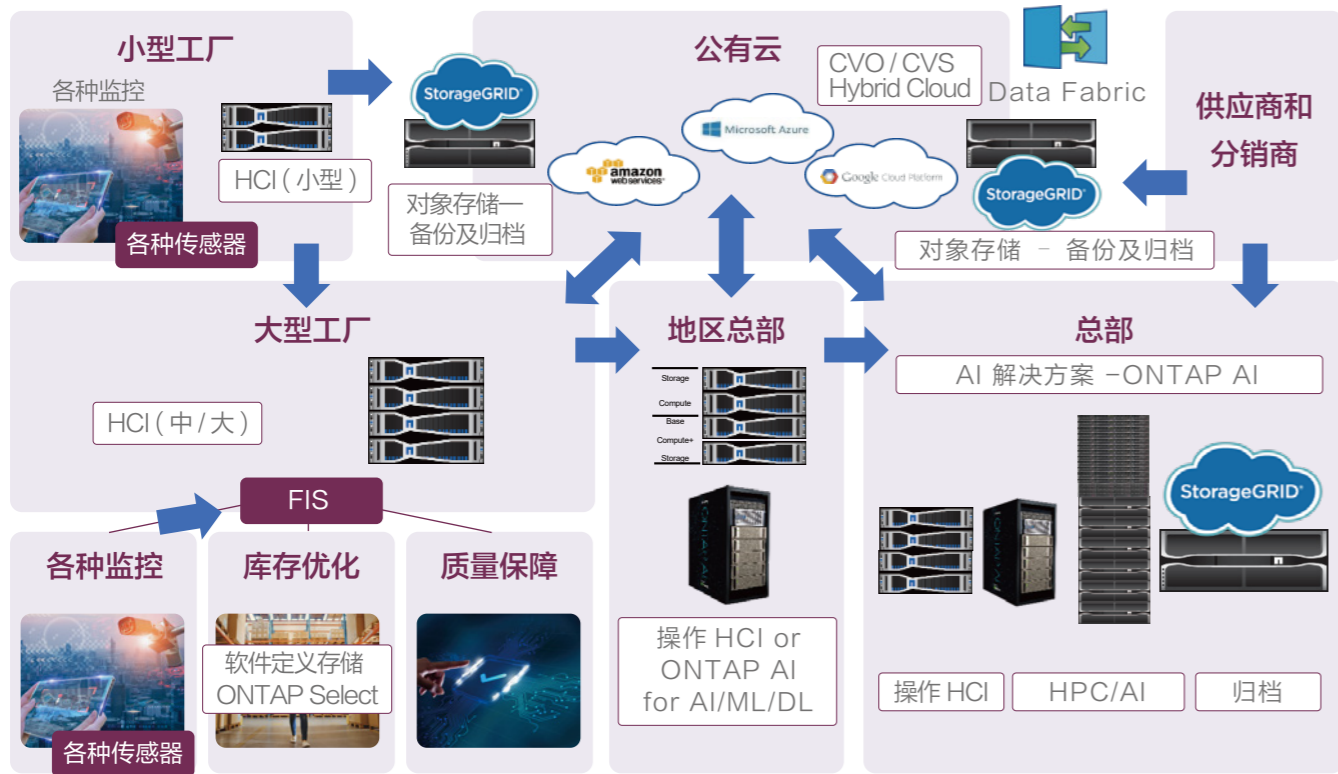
小型工厂

各种监控

各种传感器

HCI（小型）

StorageGRID

对象存储一备份及归档

公有云

CVO / CVS Hybrid Cloud

Data Fabric

Microsoft Azure

amazon web services

Google Cloud Platform

供应商和分销商

StorageGRID

对象存储 – 备份及归档

大型工厂

HCI（中/大）

FIS

地区总部

Storage

Compute

Base

Compute+

Storage

操作 HCI or ONTAP AI for AI/ML/DL

总部

AI 解决方案 -ONTAP AI

StorageGRID

操作 HCI

HPC/AI

归档

各种监控

各种传感器

库存优化

软件定义存储 ONTAP Select

质量保障